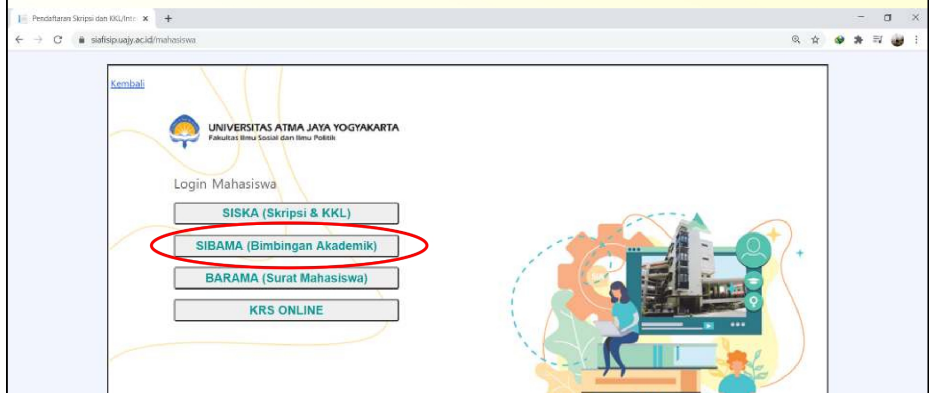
Pendaftaran Skripsi dan KKL/Inte ×
+

siafisip.uajy.ac.id/mahasiswa

Kembali

UNIVERSITAS ATMA JAYA YOGYAKARTA
Fakultas Ilmu Sosial dan Ilmu Politik

Login Mahasiswa

SISKA (Skripsi & KKL)

SIBAMA (Bimbingan Akademik)

BARAMA (Surat Mahasiswa)

KRS ONLINE